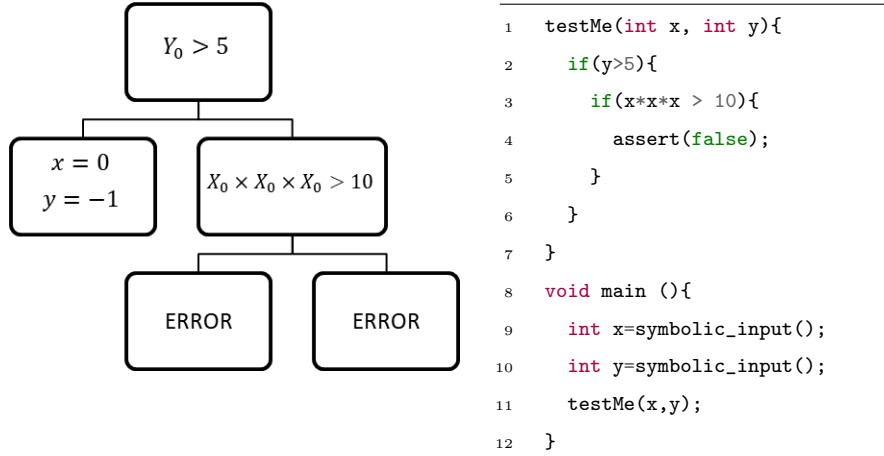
$Y_0 > 5$

$x = 0$
$y = -1$

$X_0 \times X_0 \times X_0 > 10$

ERROR

ERROR

1 testMe(int x, int y){
2 if(y>5){
3 if(x*x*x > 10){
4 assert(false);
5 }
6 }
7 }
8 void main (){
9 int x=symbolic_input();
10 int y=symbolic_input();
11 testMe(x,y);
12 }